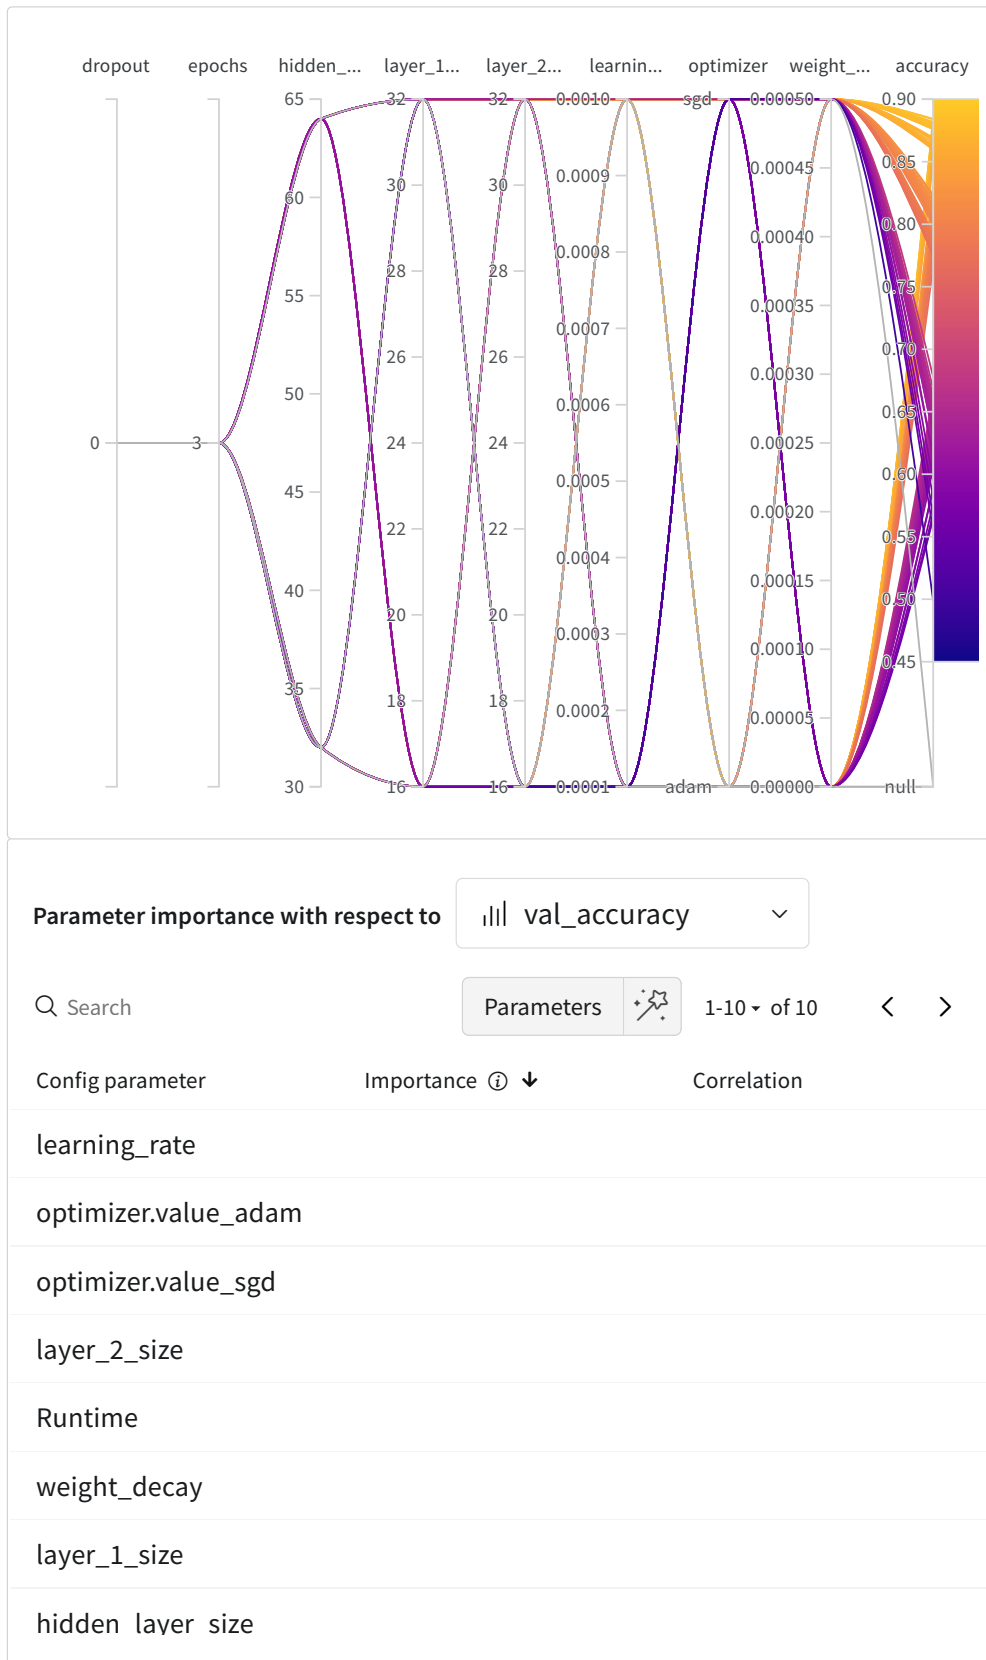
dropout epochs hidden_... layer_1... layer_2... learnin... optimizer weight_... accuracy

0

3

65
60
55
50
45
40
35
30

32
30
28
26
24
22
20
18
16

32
30
28
26
24
22
20
18
16

0.0010
0.0009
0.0008
0.0007
0.0006
0.0005
0.0004
0.0003
0.0002
0.0001

sgd
adam

0.00050
0.00045
0.00040
0.00035
0.00030
0.00025
0.00020
0.00015
0.00010
0.00005
0.00000

0.90
0.85
0.80
0.75
0.70
0.65
0.60
0.55
0.50
0.45
null

Parameter importance with respect to val_accuracy

Search Parameters 1-10 of 10

| Config parameter | Importance | Correlation |
|---|---|---|
| learning_rate | | |
| optimizer.value_adam | | |
| optimizer.value_sgd | | |
| layer_2_size | | |
| Runtime | | |
| weight_decay | | |
| layer_1_size | | |
| hidden_layer_size | | |